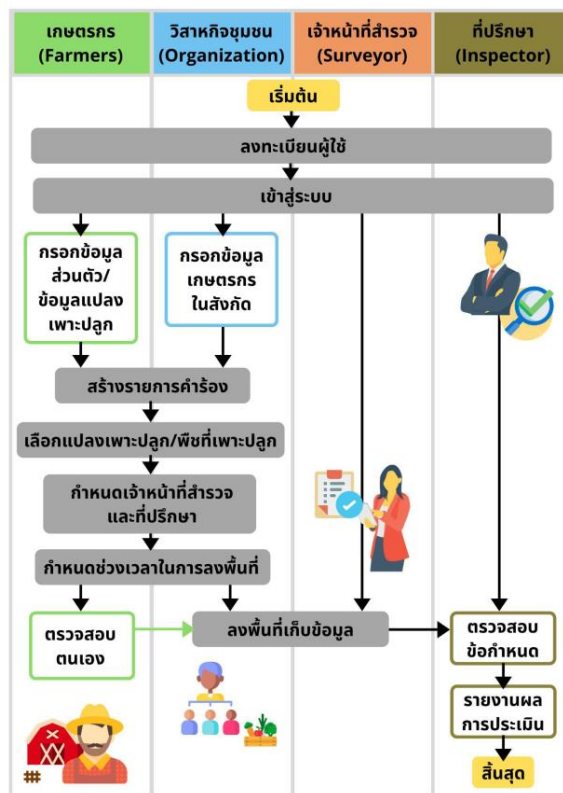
เกษตรกร (Farmers)

วิสาหกิจชุมชน (Organization)

เจ้าหน้าที่สำรวจ (Surveyor)

ที่ปรึกษา (Inspector)

เริ่มต้น

ลงทะเบียนผู้ใช้

เข้าสู่ระบบ

กรอกข้อมูลส่วนตัว/ข้อมูลแปลงเพาะปลูก

กรอกข้อมูลเกษตรกรในสังกัด

สร้างรายการคำร้อง

เลือกแปลงเพาะปลูก/พืชที่เพาะปลูก

กำหนดเจ้าหน้าที่สำรวจและที่ปรึกษา

กำหนดช่วงเวลาในการลงพื้นที่

ตรวจสอบตนเอง

ลงพื้นที่เก็บข้อมูล

ตรวจสอบข้อกำหนด

รายงานผลการประเมิน

สิ้นสุด